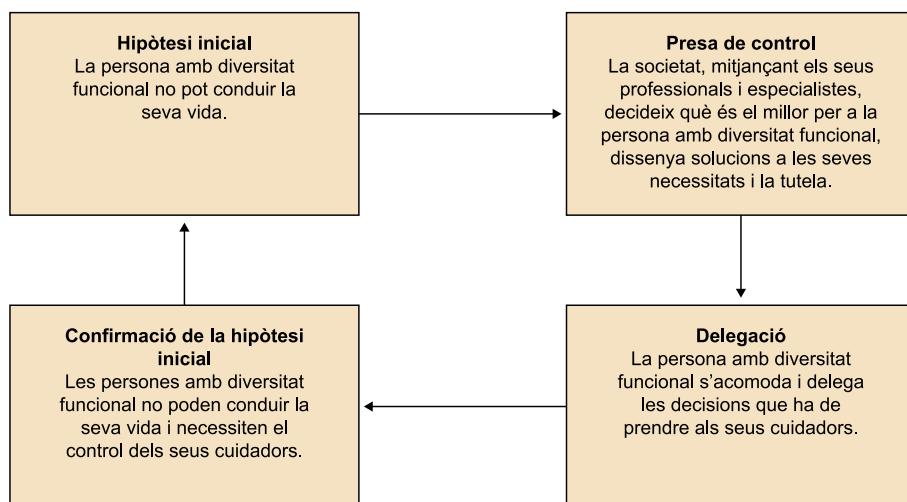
**Hipòtesi inicial**
La persona amb diversitat funcional no pot conduir la seva vida.

**Presa de control**
La societat, mitjançant els seus professionals i especialistes, decideix què és el millor per a la persona amb diversitat funcional, dissenya solucions a les seves necessitats i la tutela.

**Delegació**
La persona amb diversitat funcional s'acomoda i delega les decisions que ha de prendre als seus cuidadors.

**Confirmació de la hipòtesi inicial**
Les persones amb diversitat funcional no poden conduir la seva vida i necessiten el control dels seus cuidadors.